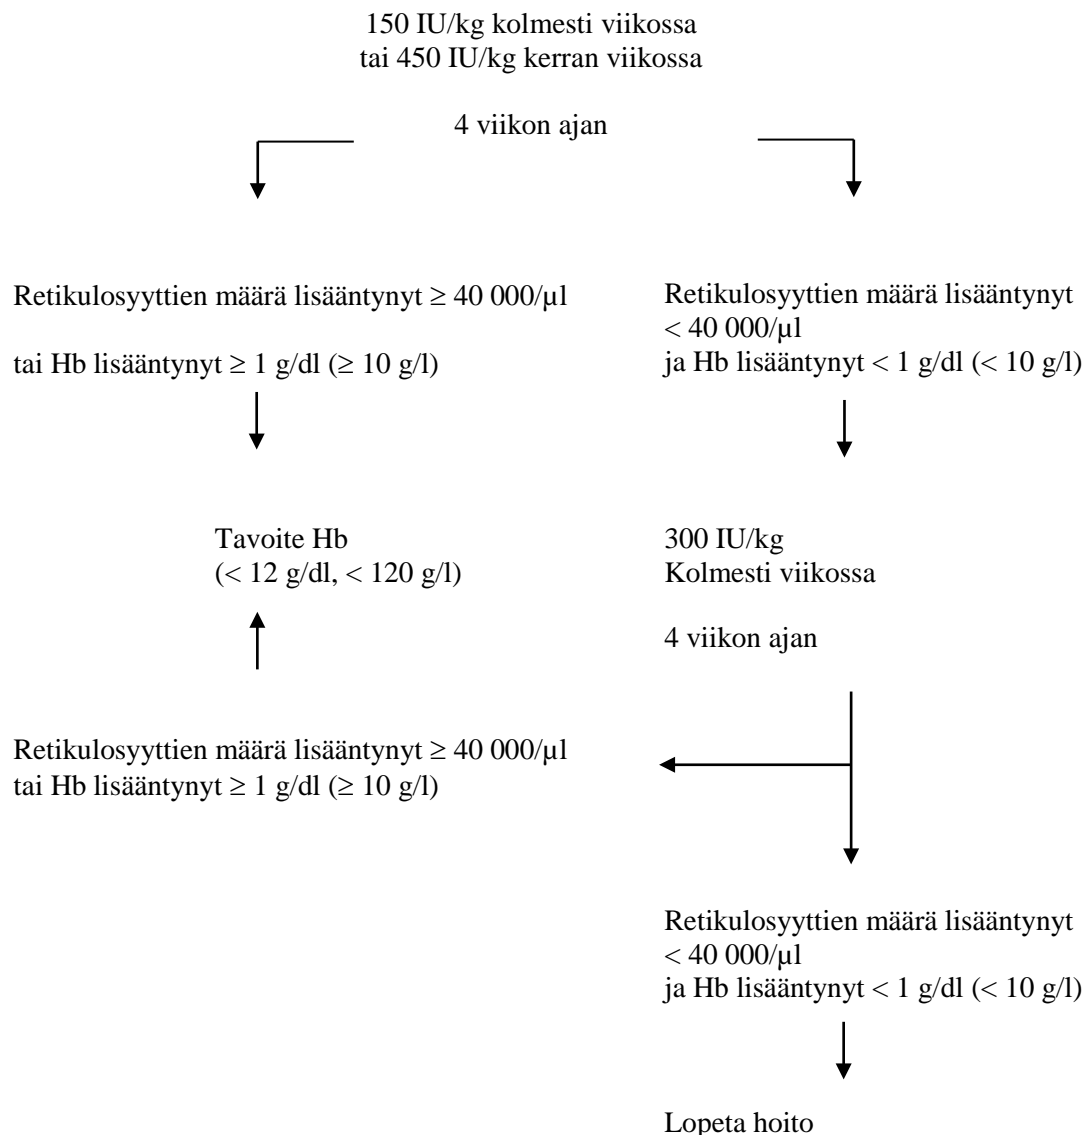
150 IU/kg kolmesti viikossa
tai 450 IU/kg kerran viikossa

4 viikon ajan

Retikulosyyttien määrä lisääntynyt ≥ 40 000/µl

tai Hb lisääntynyt ≥ 1 g/dl (≥ 10 g/l)

Retikulosyyttien määrä lisääntynyt < 40 000/µl
ja Hb lisääntynyt < 1 g/dl (< 10 g/l)

Tavoite Hb
(< 12 g/dl, < 120 g/l)

300 IU/kg
Kolmesti viikossa

4 viikon ajan

Retikulosyyttien määrä lisääntynyt ≥ 40 000/µl
tai Hb lisääntynyt ≥ 1 g/dl (≥ 10 g/l)

Retikulosyyttien määrä lisääntynyt < 40 000/µl
ja Hb lisääntynyt < 1 g/dl (< 10 g/l)

Lopeta hoito